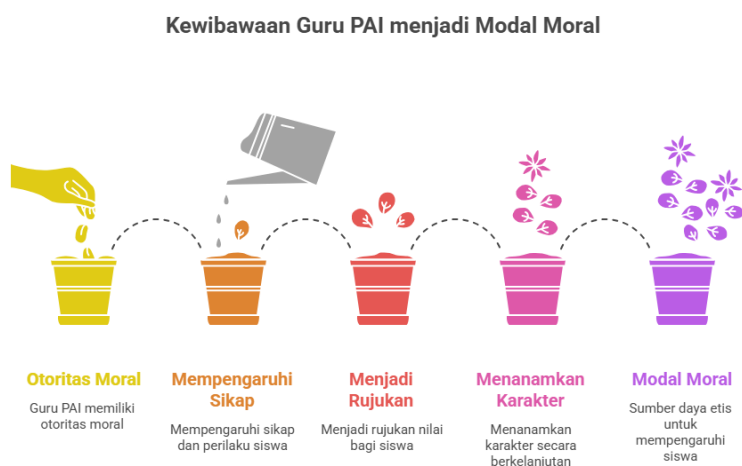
Kewibawaan Guru PAI menjadi Modal Moral

Otoritas Moral

Guru PAI memiliki otoritas moral

Mempengaruhi Sikap

Mempengaruhi sikap dan perilaku siswa

Menjadi Rujukan

Menjadi rujukan nilai bagi siswa

Menanamkan Karakter

Menanamkan karakter secara berkelanjutan

Modal Moral

Sumber daya etis untuk mempengaruhi siswa